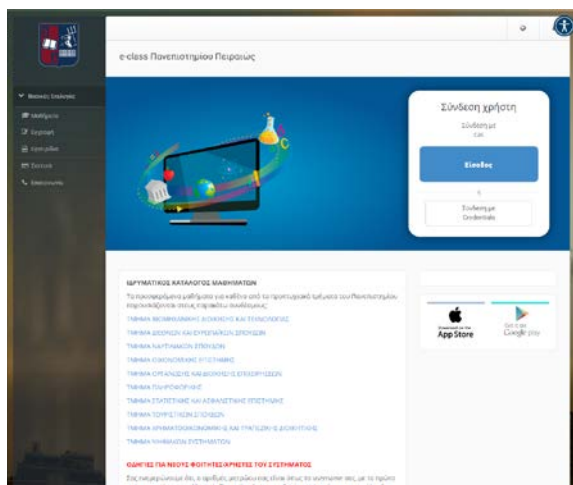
e-class Πανεπιστημίου Πειραιώς

Βασικές Επιλογές
Μαθήματα
Εγγραφή
Εγχειρίδιο
Σχετικά
Επικοινωνία

Σύνδεση χρήστη
Σύνδεση με
cas
Είσοδος
ή
Σύνδεση με
Credentials

ΙΔΡΥΜΑΤΙΚΟΣ ΚΑΤΑΛΟΓΟΣ ΜΑΘΗΜΑΤΩΝ
Τα ηλεκτρονικά μαθήματα για καθένα από τα προπτυχιακά τμήματα του Πανεπιστημίου περιλαμβάνονται στους παρακάτω συνδέσμους:
ΤΜΗΜΑ ΒΙΟΜΗΧΑΝΙΚΗΣ ΔΙΟΙΚΗΣΗΣ ΚΑΙ ΤΕΧΝΟΛΟΓΙΑΣ
ΤΜΗΜΑ ΔΙΕΘΝΩΝ ΚΑΙ ΕΥΡΩΠΑΪΚΩΝ ΣΠΟΥΔΩΝ
ΤΜΗΜΑ ΝΑΥΤΙΛΙΑΚΩΝ ΣΠΟΥΔΩΝ
ΤΜΗΜΑ ΟΙΚΟΝΟΜΙΚΗΣ ΕΠΙΣΤΗΜΗΣ
ΤΜΗΜΑ ΟΡΓΑΝΩΣΗΣ ΚΑΙ ΔΙΟΙΚΗΣΗΣ ΕΠΙΧΕΙΡΗΣΕΩΝ
ΤΜΗΜΑ ΠΛΗΡΟΦΟΡΙΚΗΣ
ΤΜΗΜΑ ΣΤΑΤΙΣΤΙΚΗΣ ΚΑΙ ΑΣΦΑΛΙΣΤΙΚΗΣ ΕΠΙΣΤΗΜΗΣ
ΤΜΗΜΑ ΤΟΥΡΙΣΤΙΚΩΝ ΣΠΟΥΔΩΝ
ΤΜΗΜΑ ΧΡΗΜΑΤΟΟΙΚΟΝΟΜΙΚΗΣ ΚΑΙ ΤΡΑΠΕΖΙΚΗΣ ΔΙΟΙΚΗΣΤΙΚΗΣ
ΤΜΗΜΑ ΨΗΦΙΑΚΩΝ ΣΥΣΤΗΜΑΤΩΝ

ΟΔΗΓΙΕΣ ΓΙΑ ΝΕΟΥΣ ΦΟΙΤΗΤΕΣ/ΡΙΕΣ ΤΟΥ ΣΥΣΤΗΜΑΤΟΣ
Σας πληροφορούμε ότι, ο αριθμός μητρώου σας είναι ίσος το username σας με το πρώτο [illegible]

Download on the
App Store
Get it on
Google play